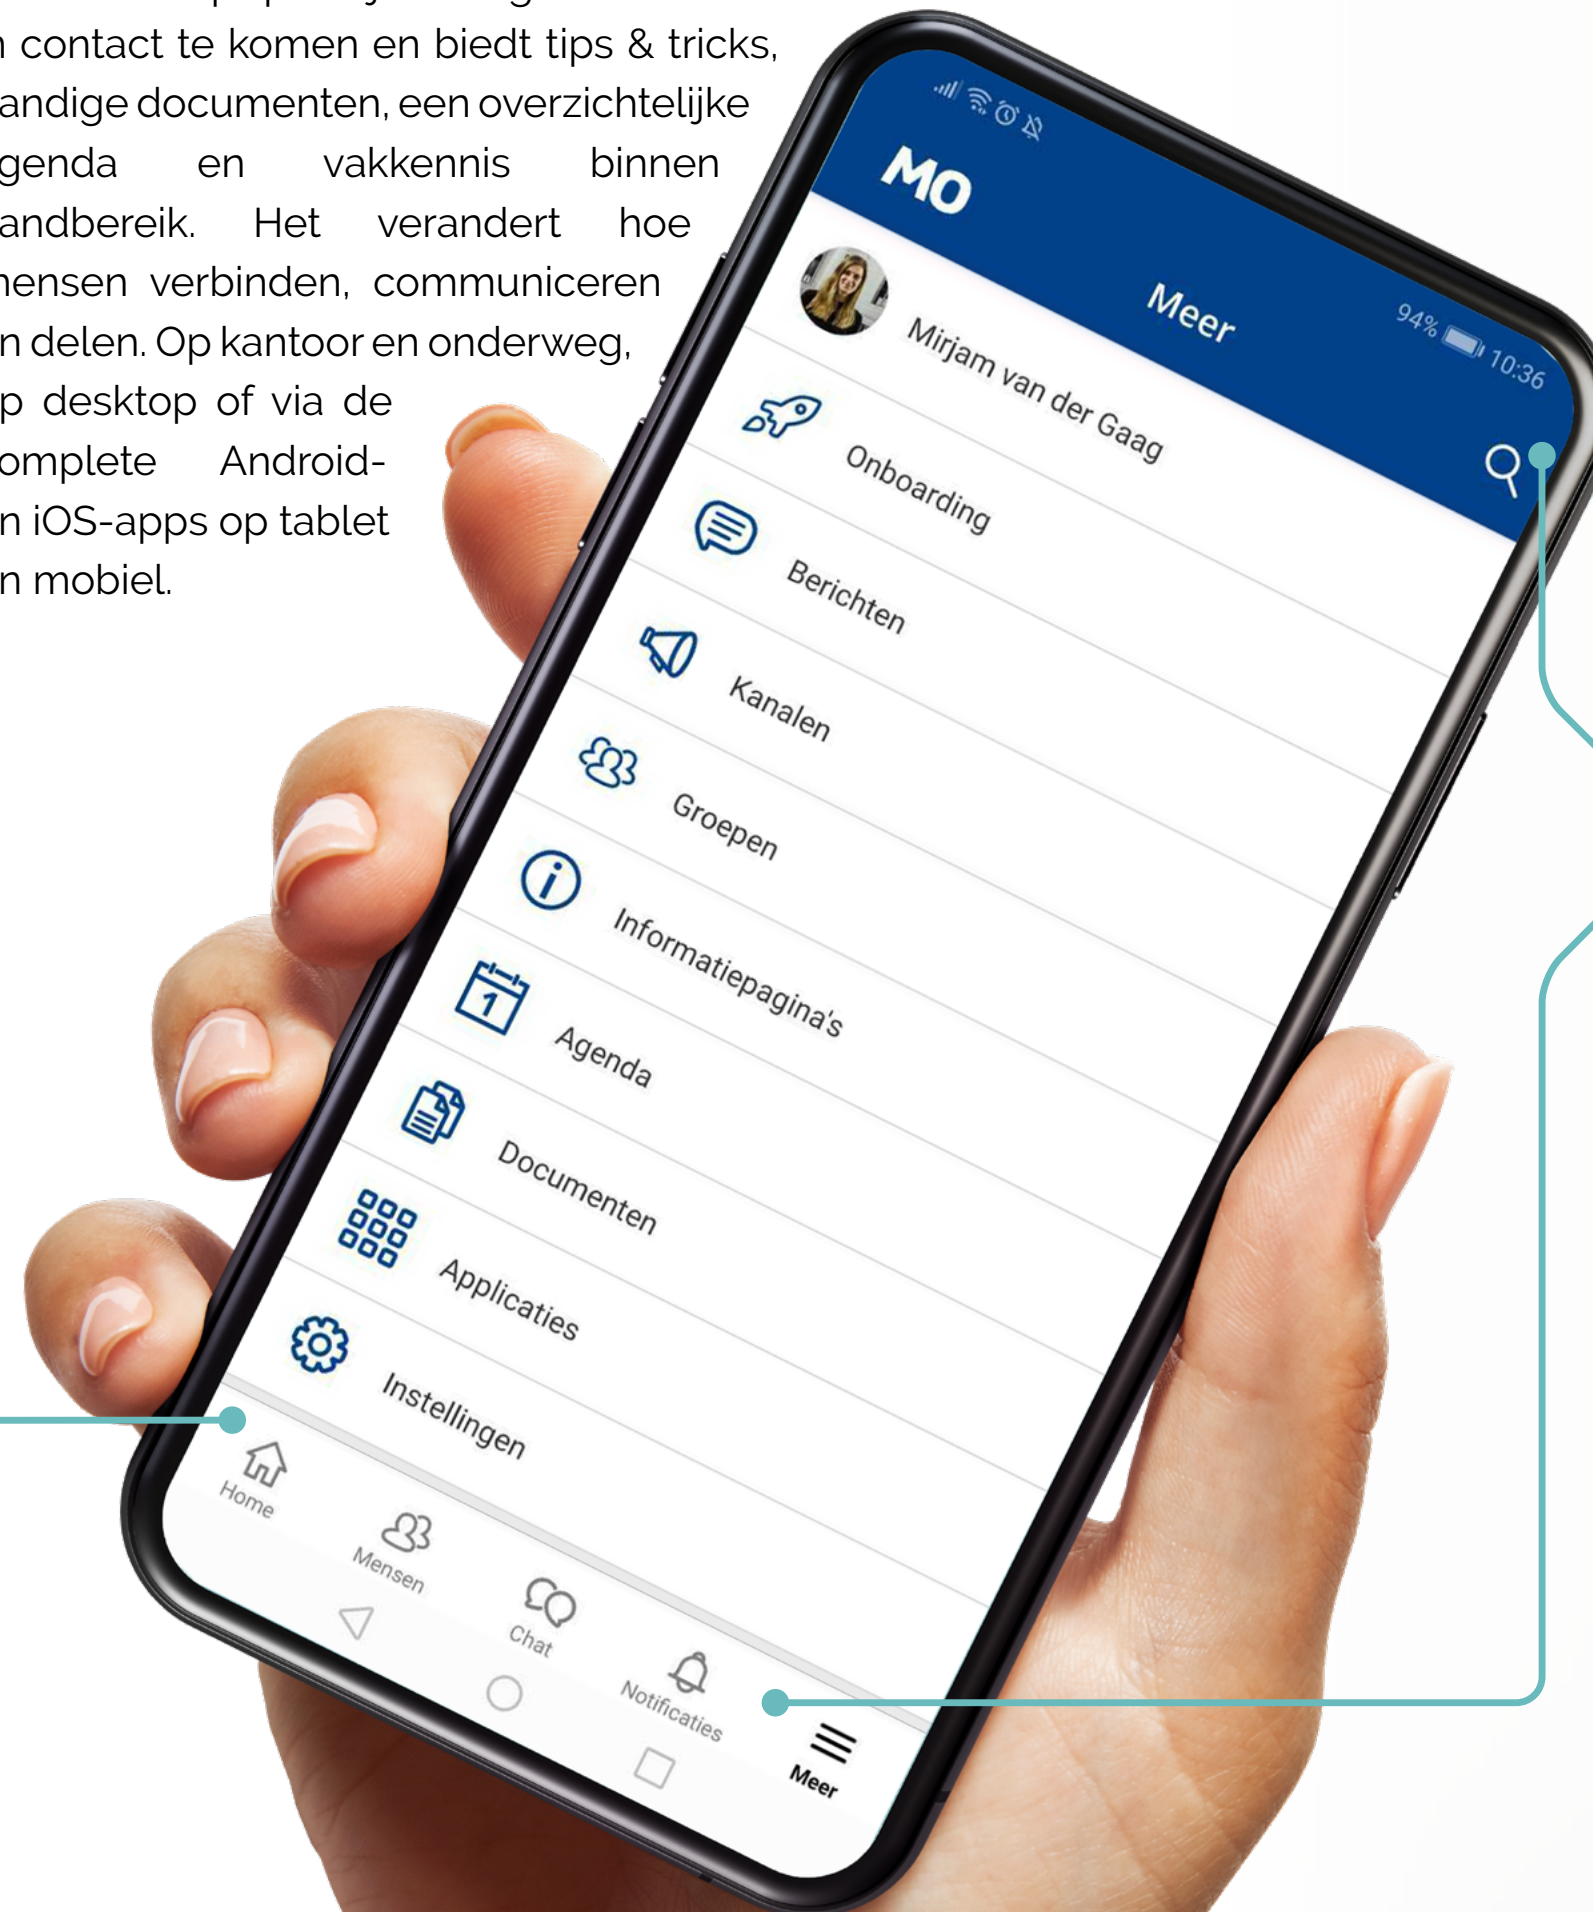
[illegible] contact te komen en biedt tips & tricks, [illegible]andige documenten, een overzichtelijke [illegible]genda en vakkennis binnen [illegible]andbereik. Het verandert hoe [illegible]ensen verbinden, communiceren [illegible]n delen. Op kantoor en onderweg, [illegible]p desktop of via de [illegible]omplete Android- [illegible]n iOS-apps op tablet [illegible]n mobiel.

MO
94% 10:36
Meer
Mirjam van der Gaag
Onboarding
Berichten
Kanalen
Groepen
Informatiepagina's
Agenda
Documenten
Applicaties
Instellingen
Home
Mensen
Chat
Notificaties
Meer